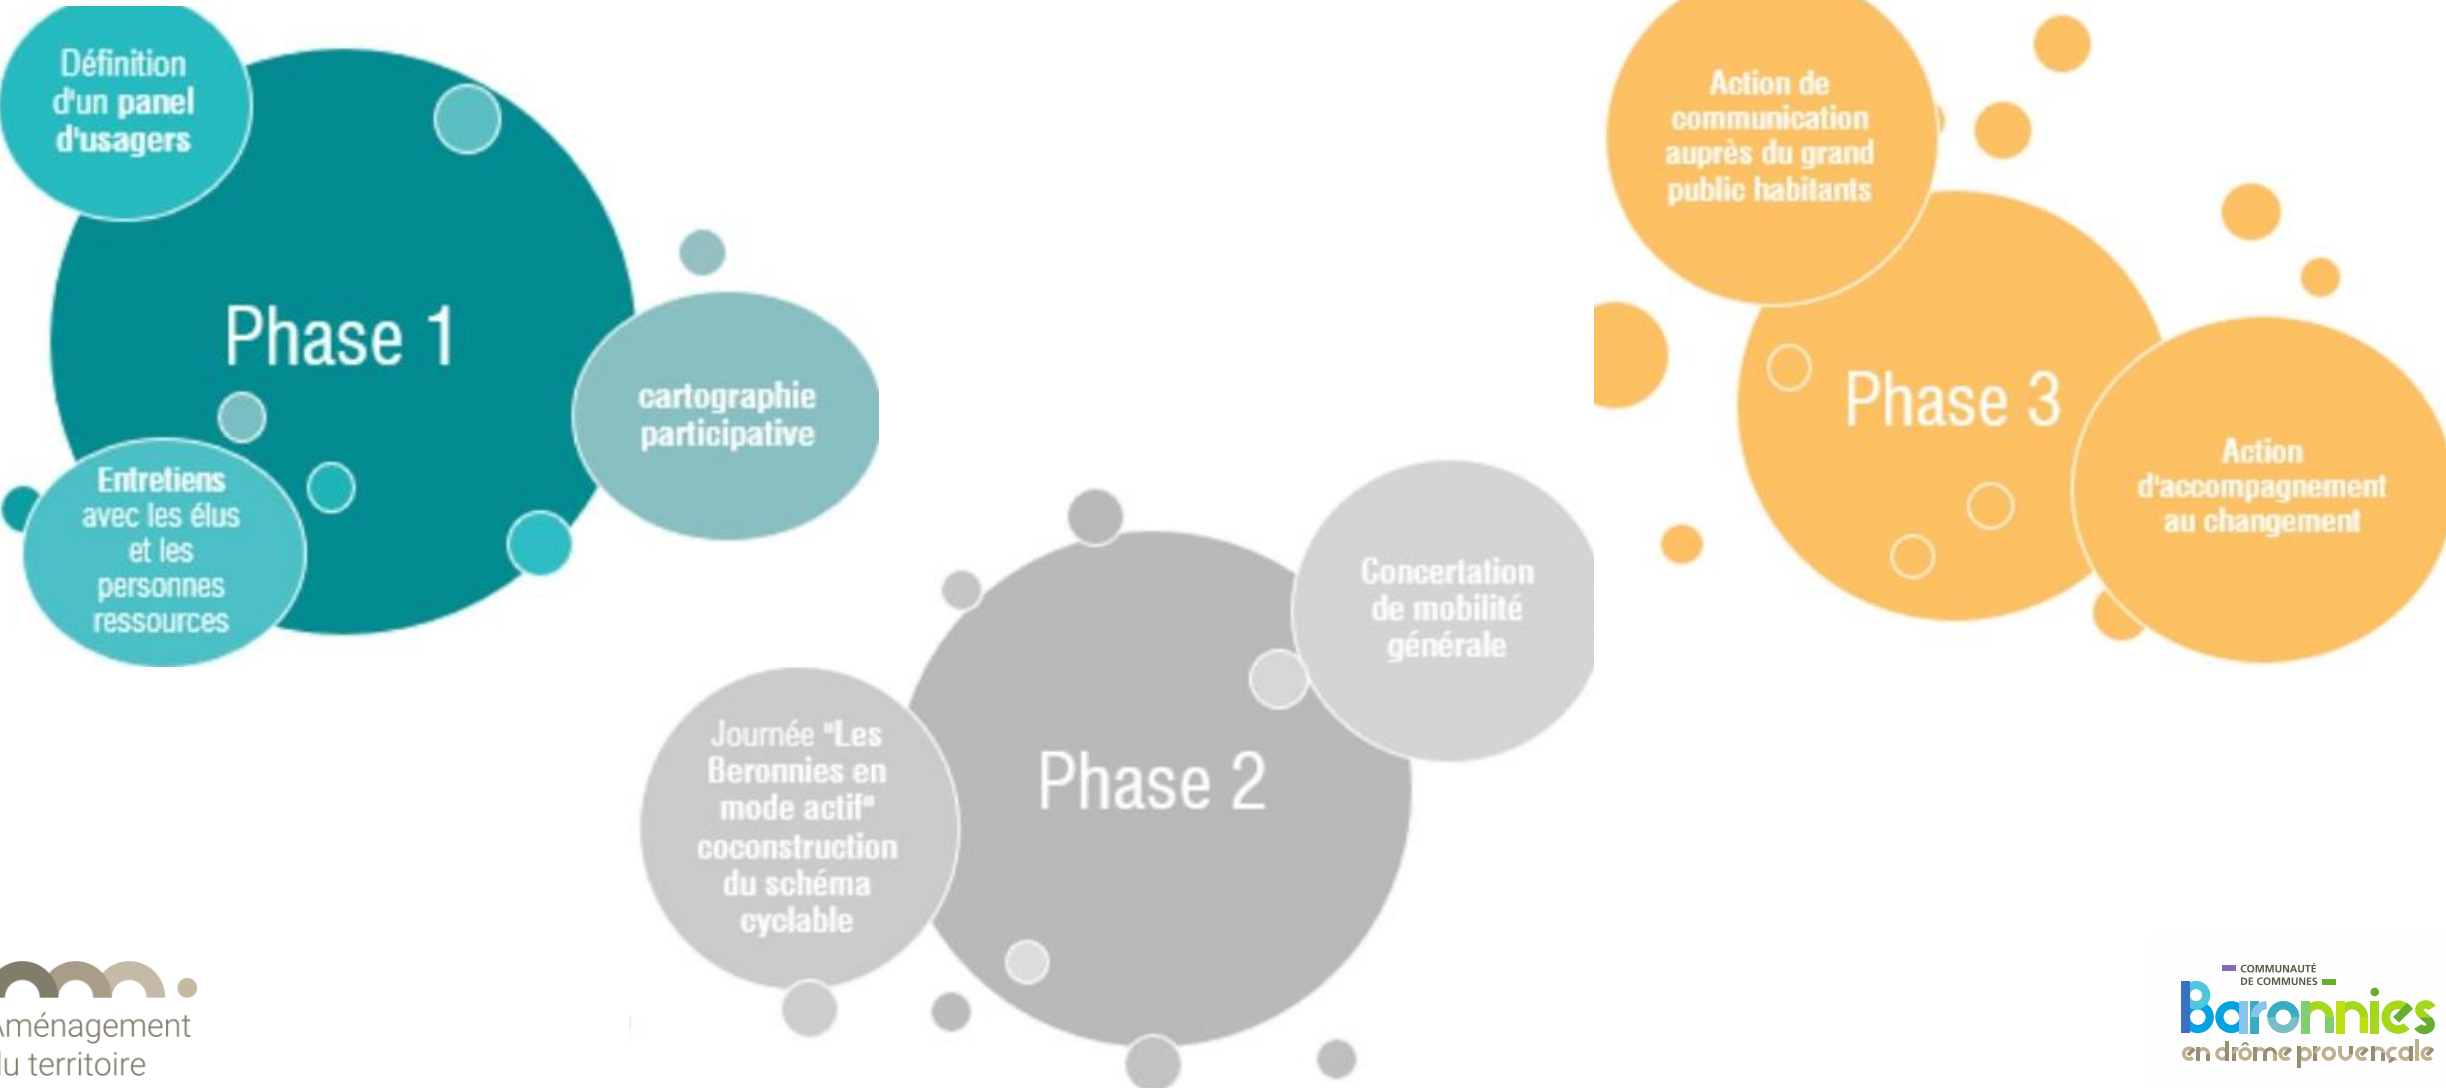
Définition d'un panel d'usagers

Phase 1

cartographie participative

Entretiens avec les élus et les personnes ressources

Phase 2

Concertation de mobilité générale

Journée "Les Beronnies en mode actif" coconstruction du schéma cyclable

Action de communication auprès du grand public habitants

Phase 3

Action d'accompagnement au changement

ménagement
lu territoire

COMMUNAUTÉ DE COMMUNES
Baronnies
en drôme provençale